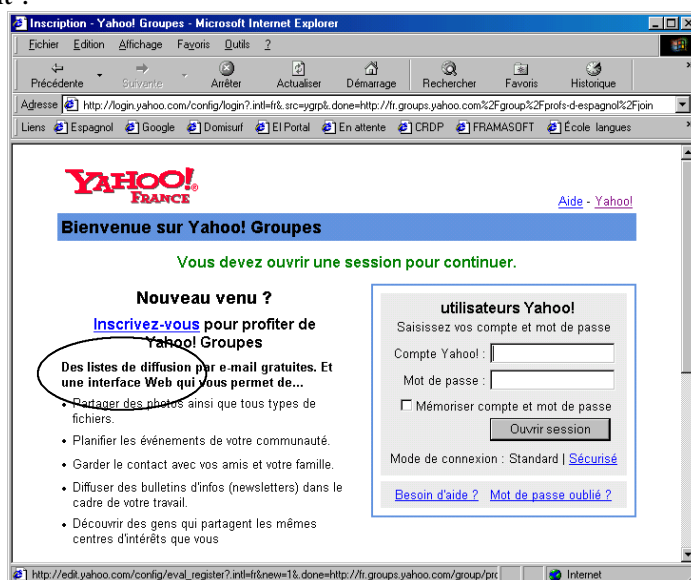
Inscription - Yahoo! Groupes - Microsoft Internet Explorer

Fichier Edition Affichage Favoris Outils ?

Précédente Suivante Arrêter Actualiser Démarrage Rechercher Favoris Historique

Adresse http://login.yahoo.com/config/login?.intl=fr&.src=ygrp&.done=http://fr.groups.yahoo.com%2Fgroup%2Fprofs-d-espagnol%2Fjoin

Liens Espagnol Google Domisurf El Portal En attente CRDP FRAMASOFT École langues

YAHOO! FRANCE

Aide - Yahoo!

Bienvenue sur Yahoo! Groupes

Vous devez ouvrir une session pour continuer.

Nouveau venu ?

Inscrivez-vous pour profiter de Yahoo! Groupes

Des listes de diffusion par e-mail gratuites. Et une interface Web qui vous permet de...

- Partager des photos ainsi que tous types de fichiers.
- Planifier les événements de votre communauté.
- Garder le contact avec vos amis et votre famille.
- Diffuser des bulletins d'infos (newsletters) dans le cadre de votre travail.
- Découvrir des gens qui partagent les mêmes centres d'intérêts que vous

utilisateurs Yahoo!

Saisissez vos compte et mot de passe

Compte Yahoo! :

Mot de passe :

Mémoriser compte et mot de passe

Ouvrir session

Mode de connexion : Standard | Sécurisé

Besoin d'aide ? Mot de passe oublié ?

http://edit.yahoo.com/config/eval_register?.intl=fr&new=1&.done=http://fr.groups.yahoo.com/group/pr

Internet